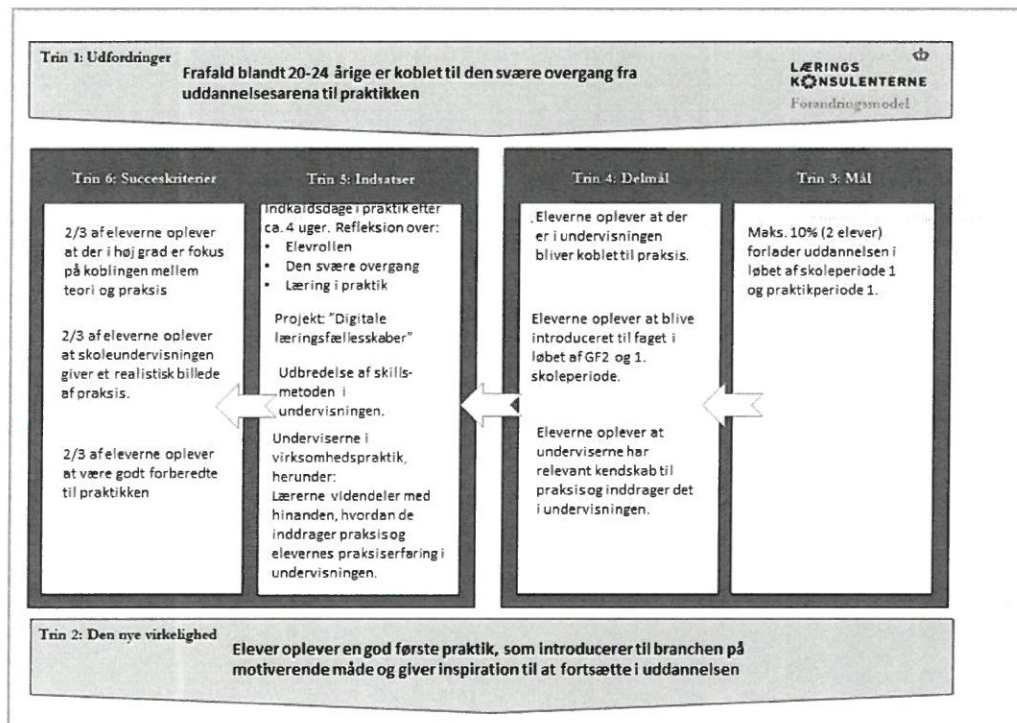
Trin 1: Udfordringer
Frafald blandt 20-24 årige er koblet til den svære overgang fra uddannelsesarena til praktikken

LÆRINGS KONSULENTERNE
Forandringsmodel

Trin 6: Succeskriterier

2/3 af eleverne oplever at der i høj grad er fokus på koblingen mellem teori og praksis

2/3 af eleverne oplever at skoleundervisningen giver et realistisk billede af praksis.

2/3 af eleverne oplever at være godt forberedte til praktikken

Trin 5: Indsatser

Indkaldsdage i praktik efter ca. 4 uger. Refleksion over:
• Elevrollen
• Den svære overgang
• Læring i praktik

Projekt: "Digitale læringsfællesskaber"

Udbredelse af skills-metoden i undervisningen.

Underviserne i virksomhedspraktik, herunder:
Lærerne videndeler med hinanden, hvordan de inddrager praksis og elevernes praksiserfaring i undervisningen.

Trin 4: Delmål

Eleverne oplever at der er i undervisningen bliver koblet til praksis.

Eleverne oplever at blive introduceret til faget i løbet af GF2 og 1. skoleperiode.

Eleverne oplever at underviserne har relevant kendskab til praksis og inddrager det i undervisningen.

Trin 3: Mål

Maks. 10% (2 elever) forlader uddannelsen i løbet af skoleperiode 1 og praktikperiode 1.

Trin 2: Den nye virkelighed
Elever oplever en god første praktik, som introducerer til branchen på motiverende måde og giver inspiration til at fortsætte i uddannelsen